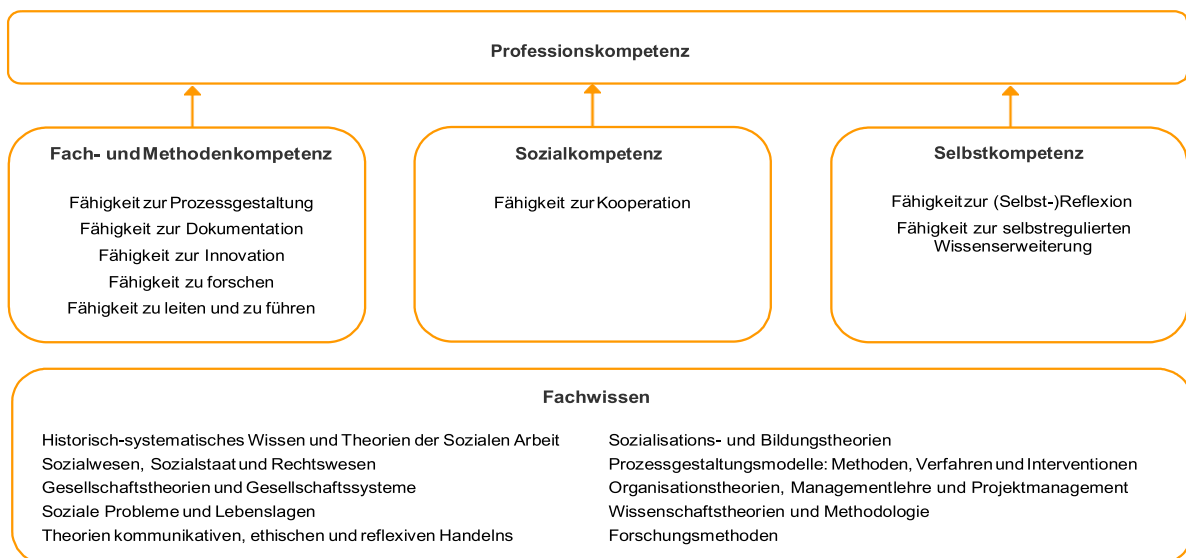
Professionskompetenz

Fach- und Methodenkompetenz

Fähigkeit zur Prozessgestaltung
Fähigkeit zur Dokumentation
Fähigkeit zur Innovation
Fähigkeit zu forschen
Fähigkeit zu leiten und zu führen

Sozialkompetenz

Fähigkeit zur Kooperation

Selbstkompetenz

Fähigkeit zur (Selbst-)Reflexion
Fähigkeit zur selbstregulierten Wissenserweiterung

Fachwissen

Historisch-systematisches Wissen und Theorien der Sozialen Arbeit
Sozialwesen, Sozialstaat und Rechtswesen
Gesellschaftstheorien und Gesellschaftssysteme
Soziale Probleme und Lebenslagen
Theorien kommunikativen, ethischen und reflexiven Handelns

Sozialisations- und Bildungstheorien
Prozessgestaltungsmodelle: Methoden, Verfahren und Interventionen
Organisationstheorien, Managementlehre und Projektmanagement
Wissenschaftstheorien und Methodologie
Forschungsmethoden